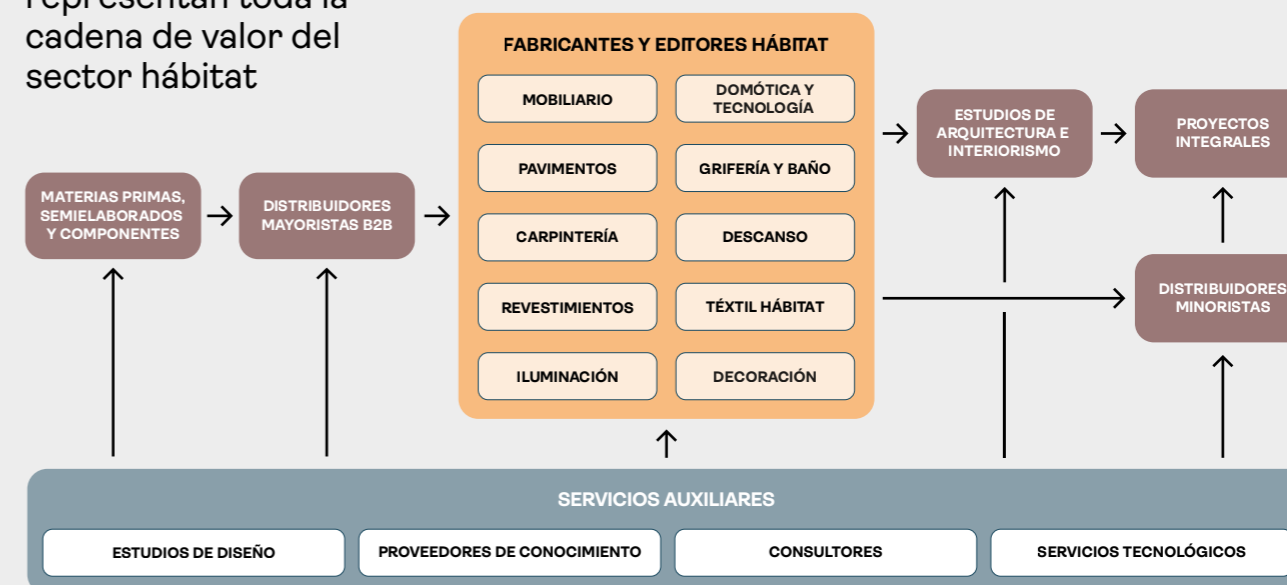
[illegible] toda la cadena de valor del sector hábitat

MATERIAS PRIMAS, SEMIELABORADOS Y COMPONENTES

DISTRIBUIDORES MAYORISTAS B2B

FABRICANTES Y EDITORES HÁBITAT

MOBILIARIO

DOMÓTICA Y TECNOLOGÍA

PAVIMENTOS

GRIFERÍA Y BAÑO

CARPINTERÍA

DESCANSO

REVESTIMIENTOS

TÉXTIL HÁBITAT

ILUMINACIÓN

DECORACIÓN

ESTUDIOS DE ARQUITECTURA E INTERIORISMO

PROYECTOS INTEGRALES

DISTRIBUIDORES MINORISTAS

SERVICIOS AUXILIARES

ESTUDIOS DE DISEÑO

PROVEEDORES DE CONOCIMIENTO

CONSULTORES

SERVICIOS TECNOLÓGICOS